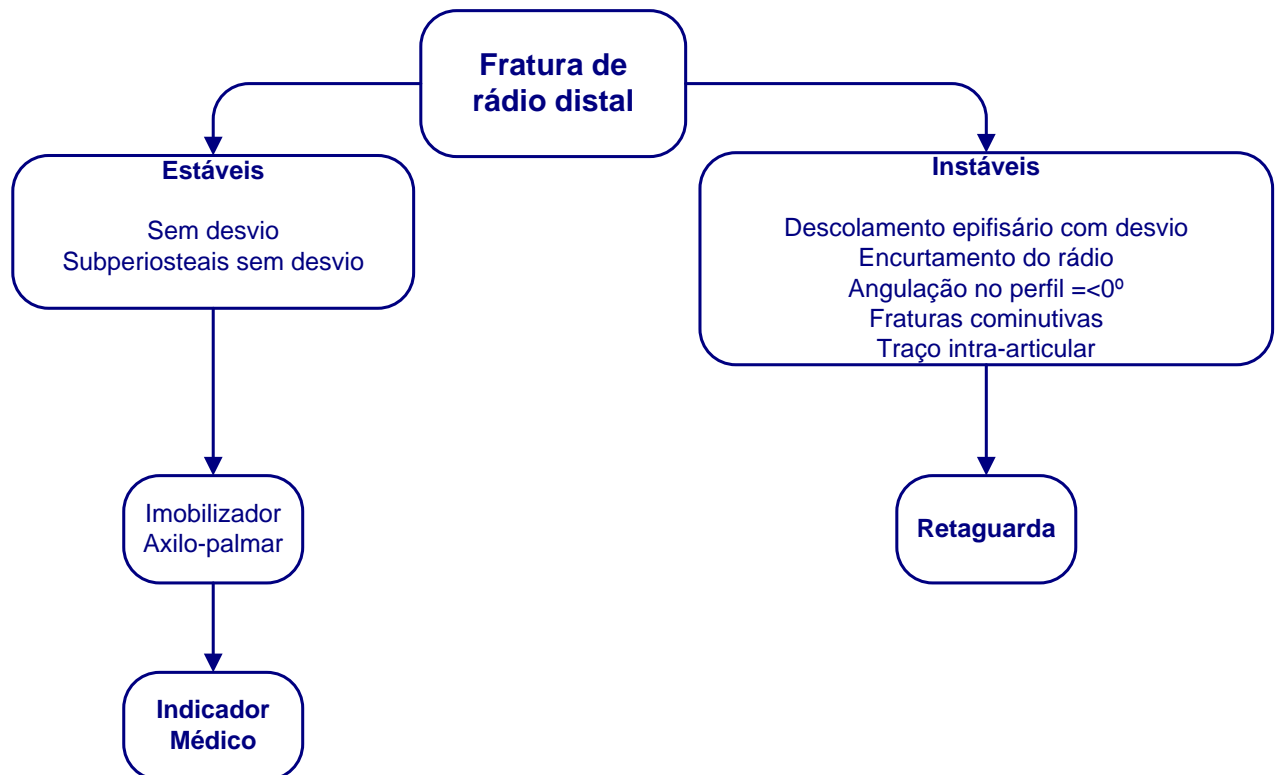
Fratura de rádio distal

Estáveis

Sem desvio
Subperiosteais sem desvio

Instáveis

Descolamento epifisário com desvio
Encurtamento do rádio
Angulação no perfil =<0º
Fraturas cominutivas
Traço intra-articular

Imobilizador
Axilo-palmar

Retaguarda

Indicador
Médico